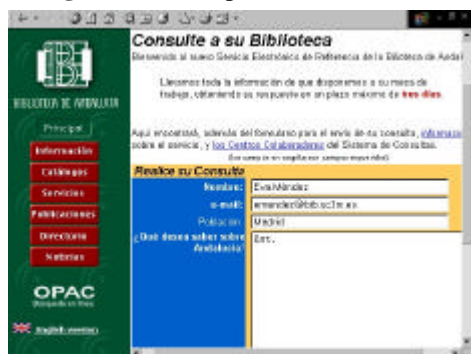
BIBLIOTECA DE ANDALUCIA

Principal

Información

Catálogos

Servicios

Publicaciones

Directorio

Noticias

OPAC

English version

Consulte a su Biblioteca

Bienvenido al nuevo Servicio Electrónico de Referencia de la Biblioteca de Andal

Llevamos toda la información de que disponemos a su mesa de trabajo, obteniendo su respuesta en un plazo máximo de tres días.

Aquí encontrará, además del formulario para el envío de su consulta, información sobre el servicio, y los Centros Colaboradores del Sistema de Consultas.

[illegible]

Realice su Consulta

| | |
|---|---|
| Nombre: | Eva Méndez |
| e-mail: | emendez@bib.uc3m.es |
| Población: | Madrid |
| ¿Qué desea saber sobre Andalucía? | Etc. |